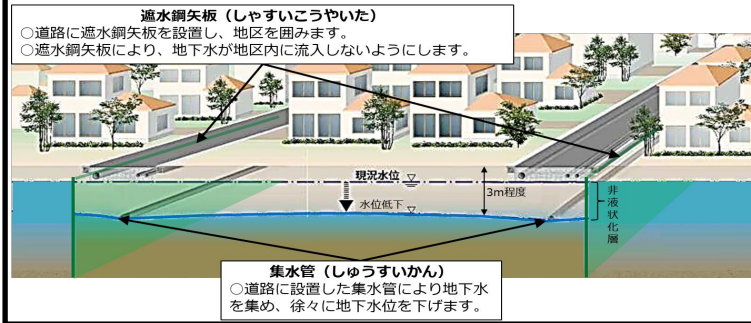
遮水鋼矢板（しゃすいこうやいた）
○道路に遮水鋼矢板を設置し、地区を囲みます。
○遮水鋼矢板により、地下水が地区内に流入しないようにします。

現況水位

3m程度

水位低下

非液状化層

集水管（しゅうすいかん）
○道路に設置した集水管により地下水を集め、徐々に地下水位を下げます。